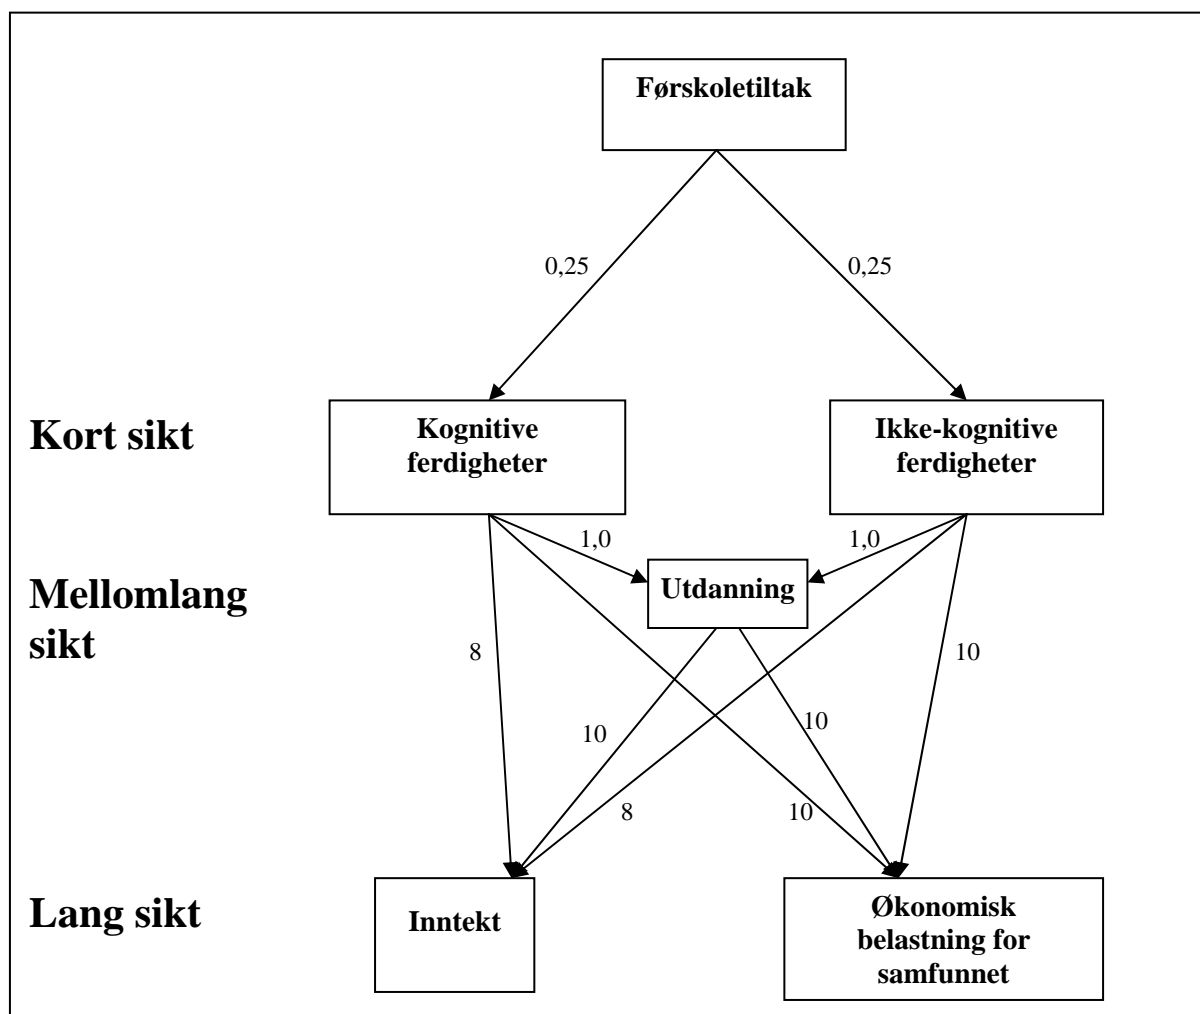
Førskoletiltak

0,25

0,25

Kort sikt

Kognitive ferdigheter

Ikke-kognitive ferdigheter

1,0

1,0

Mellomlang sikt

Utdanning

8

10

10

10

8

10

Lang sikt

Inntekt

Økonomisk belastning for samfunnet